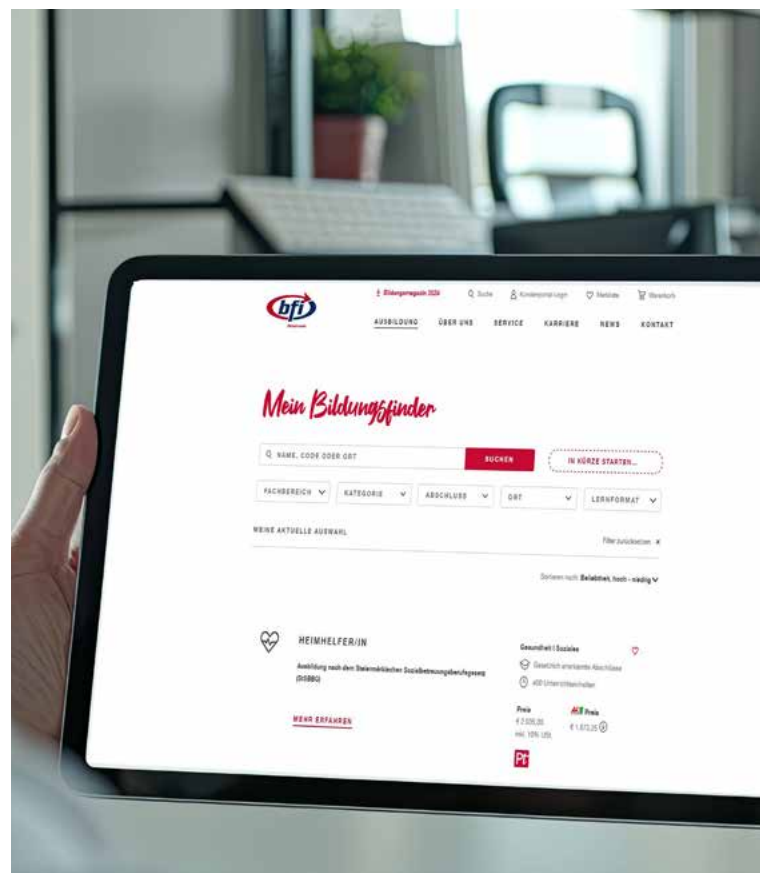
bfi

Bildungsmagazin 2024 Suche Kundenportal-Login Merkliste Warenkorb

AUSBILDUNG ÜBER UNS SERVICE KARRIERE NEWS KONTAKT

Mein Bildungsfinder

NAME, CODE ODER ORT SUCHEN IN KÜRZE STARTEN...

FACHBEREICH KATEGORIE ABSCHLUSS ORT LERNFORMAT

MEINE AKTUELLE AUSWAHL

Filter zurücksetzen ×

Sortieren nach: Beliebtheit, hoch - niedrig

HEIMHELFER/IN

Ausbildung nach dem Steiermärkischen Sozialbetreuungsberufegesetz (StSBBG)

MEHR ERFAHREN

Gesundheit | Soziales

Gesetzlich anerkannter Abschluss

400 Unterrichtseinheiten

Preis
€ 2.035,00
inkl. 10% USt.

AK Preis
€ 1.673,25

Pf